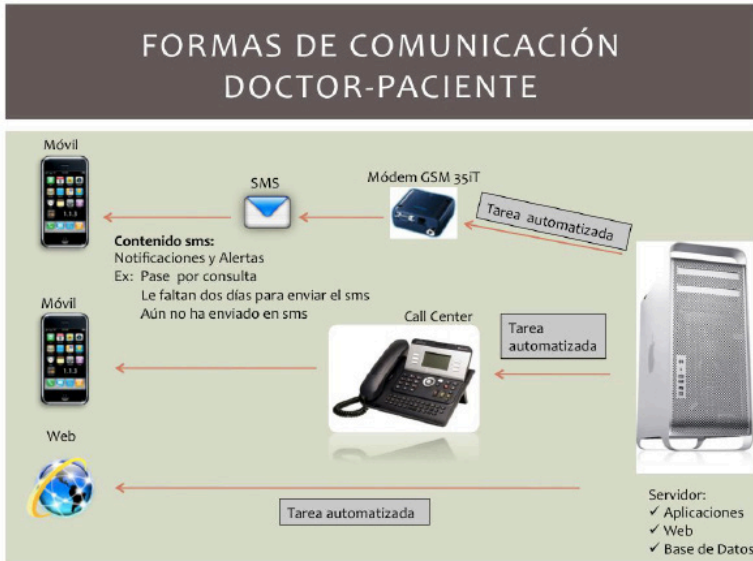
FORMAS DE COMUNICACIÓN DOCTOR-PACIENTE

Móvil

SMS

Módem GSM 35iT

Tarea automatizada

Contenido sms:
Notificaciones y Alertas
Ex: Pase por consulta
Le faltan dos días para enviar el sms
Aún no ha enviado en sms

Móvil

Call Center

Tarea automatizada

Web

Tarea automatizada

Servidor:
✓ Aplicaciones
✓ Web
✓ Base de Datos